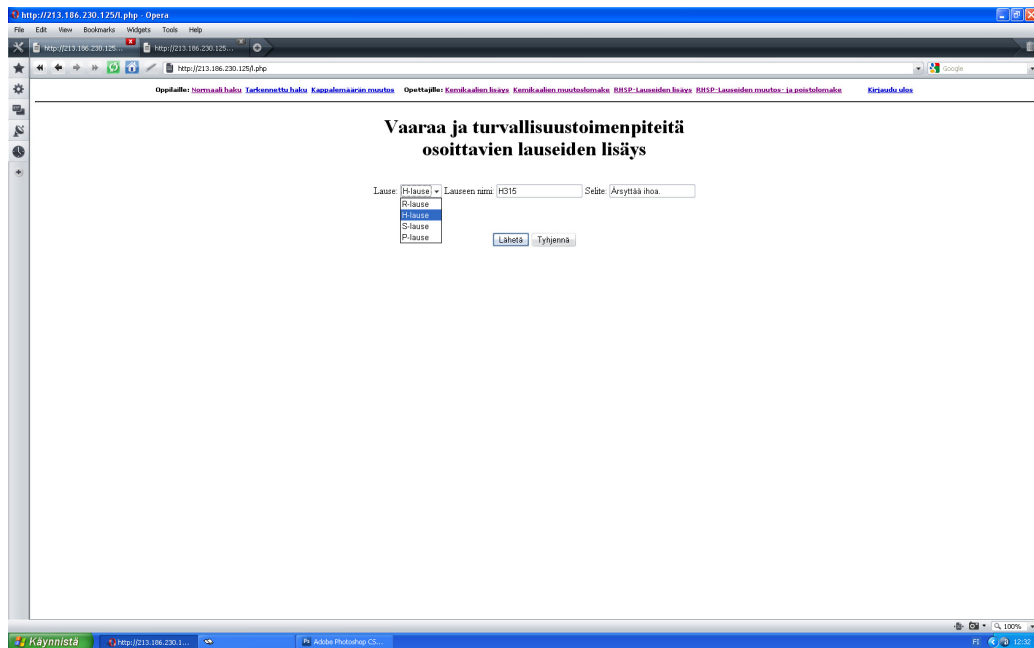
http://213.186.230.125/l.php - Opera

File Edit View Bookmarks Widgets Tools Help

http://213.186.230.125... http://213.186.230.125...

http://213.186.230.125/l.php

Google

Oppilaille: Normaali haku Tarkennettu haku Kappalemäärän muutos Opettajille: Kemikaalien lisäys Kemikaalien muutoslomake RHSP-Lauseiden lisäys RHSP-Lauseiden muutos- ja poistolomake Kirjaudu ulos

Vaaraa ja turvallisuustoimenpiteitä osoittavien lauseiden lisäys

Lause: H-lause Lauseen nimi: H315 Selite: Ärsyttää ihoa.

R-lause
H-lause
S-lause
P-lause

Lähetä Tyhjennä

100%

Käynnistä http://213.186.230.1... Adobe Photoshop CS...

FI 12:32